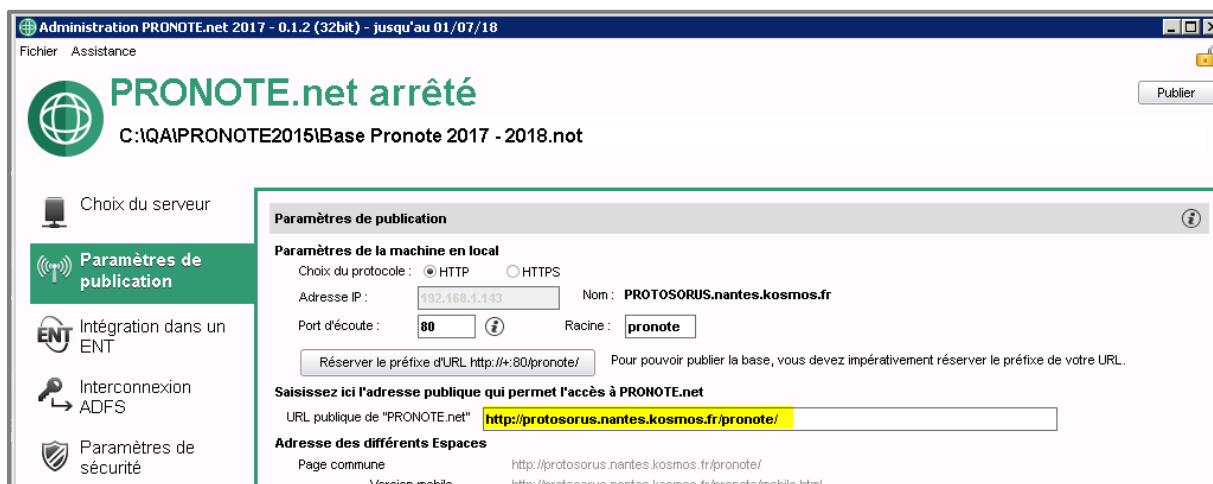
Administration PRONOTE.net 2017 - 0.1.2 (32bit) - jusqu'au 01/07/18

Fichier Assistance

PRONOTE.net arrêté

C:\QA\PRONOTE2015\Base Pronote 2017 - 2018.not

Publier

Choix du serveur

Paramètres de publication

Intégration dans un ENT

Interconnexion ADFS

Paramètres de sécurité

Paramètres de publication

Paramètres de la machine en local

Choix du protocole : HTTP HTTPS

Adresse IP : 192.168.1.143

Nom : PROTOSORUS.nantes.kosmos.fr

Port d'écoute : 80

Racine : pronote

Réserver le préfixe d'URL http://+:80/pronote/

Pour pouvoir publier la base, vous devez impérativement réserver le préfixe de votre URL.

Saisissez ici l'adresse publique qui permet l'accès à PRONOTE.net

URL publique de "PRONOTE.net" http://protosorus.nantes.kosmos.fr/pronote/

Adresse des différents Espaces

Page commune http://protosorus.nantes.kosmos.fr/pronote/

Version mobile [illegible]